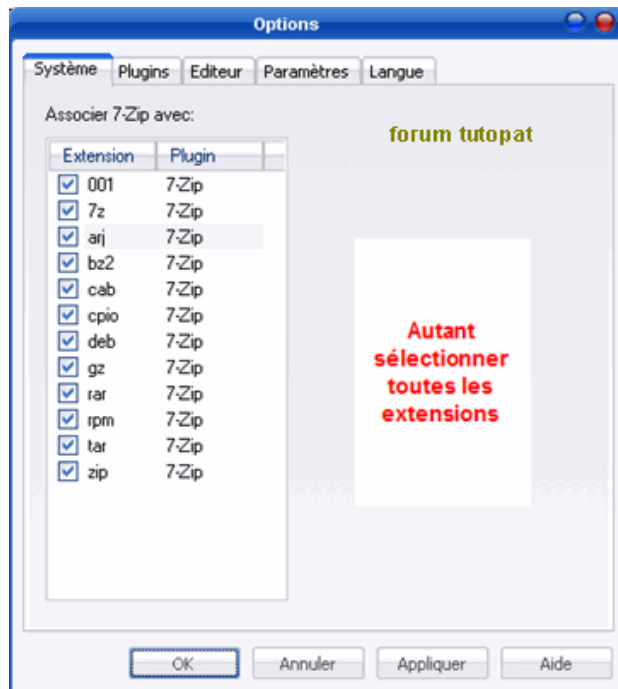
Options

Système | Plugins | Editeur | Paramètres | Langue

Associer 7-Zip avec:

forum tutopat

| Extension | Plugin |
|---|---|
| 001 | 7-Zip |
| 7z | 7-Zip |
| arj | 7-Zip |
| bz2 | 7-Zip |
| cab | 7-Zip |
| cpio | 7-Zip |
| deb | 7-Zip |
| gz | 7-Zip |
| rar | 7-Zip |
| rpm | 7-Zip |
| tar | 7-Zip |
| zip | 7-Zip |

Autant sélectionner toutes les extensions

OK | Annuler | Appliquer | Aide